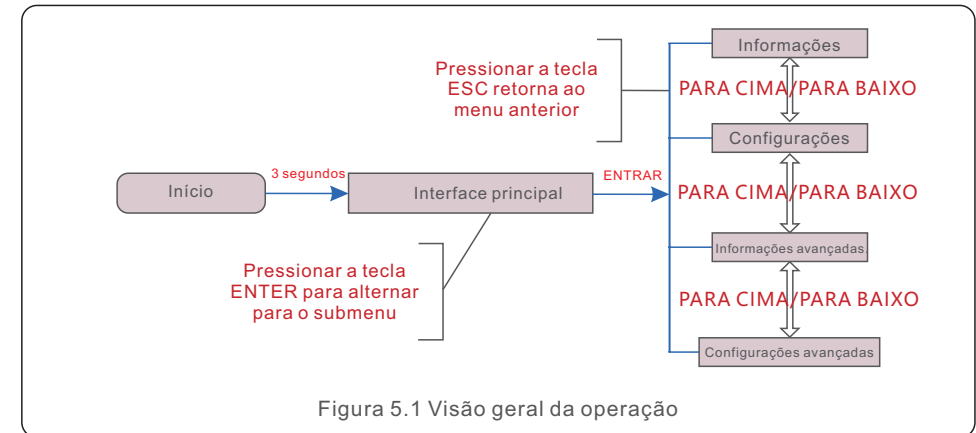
Pressionar a tecla ESC retorna ao menu anterior

Informações

PARA CIMA/PARA BAIXO

Configurações

Início

3 segundos

Interface principal

ENTRAR

PARA CIMA/PARA BAIXO

Informações avançadas

Pressionar a tecla ENTER para alternar para o submenu

PARA CIMA/PARA BAIXO

Configurações avançadas

Figura 5.1 Visão geral da operação